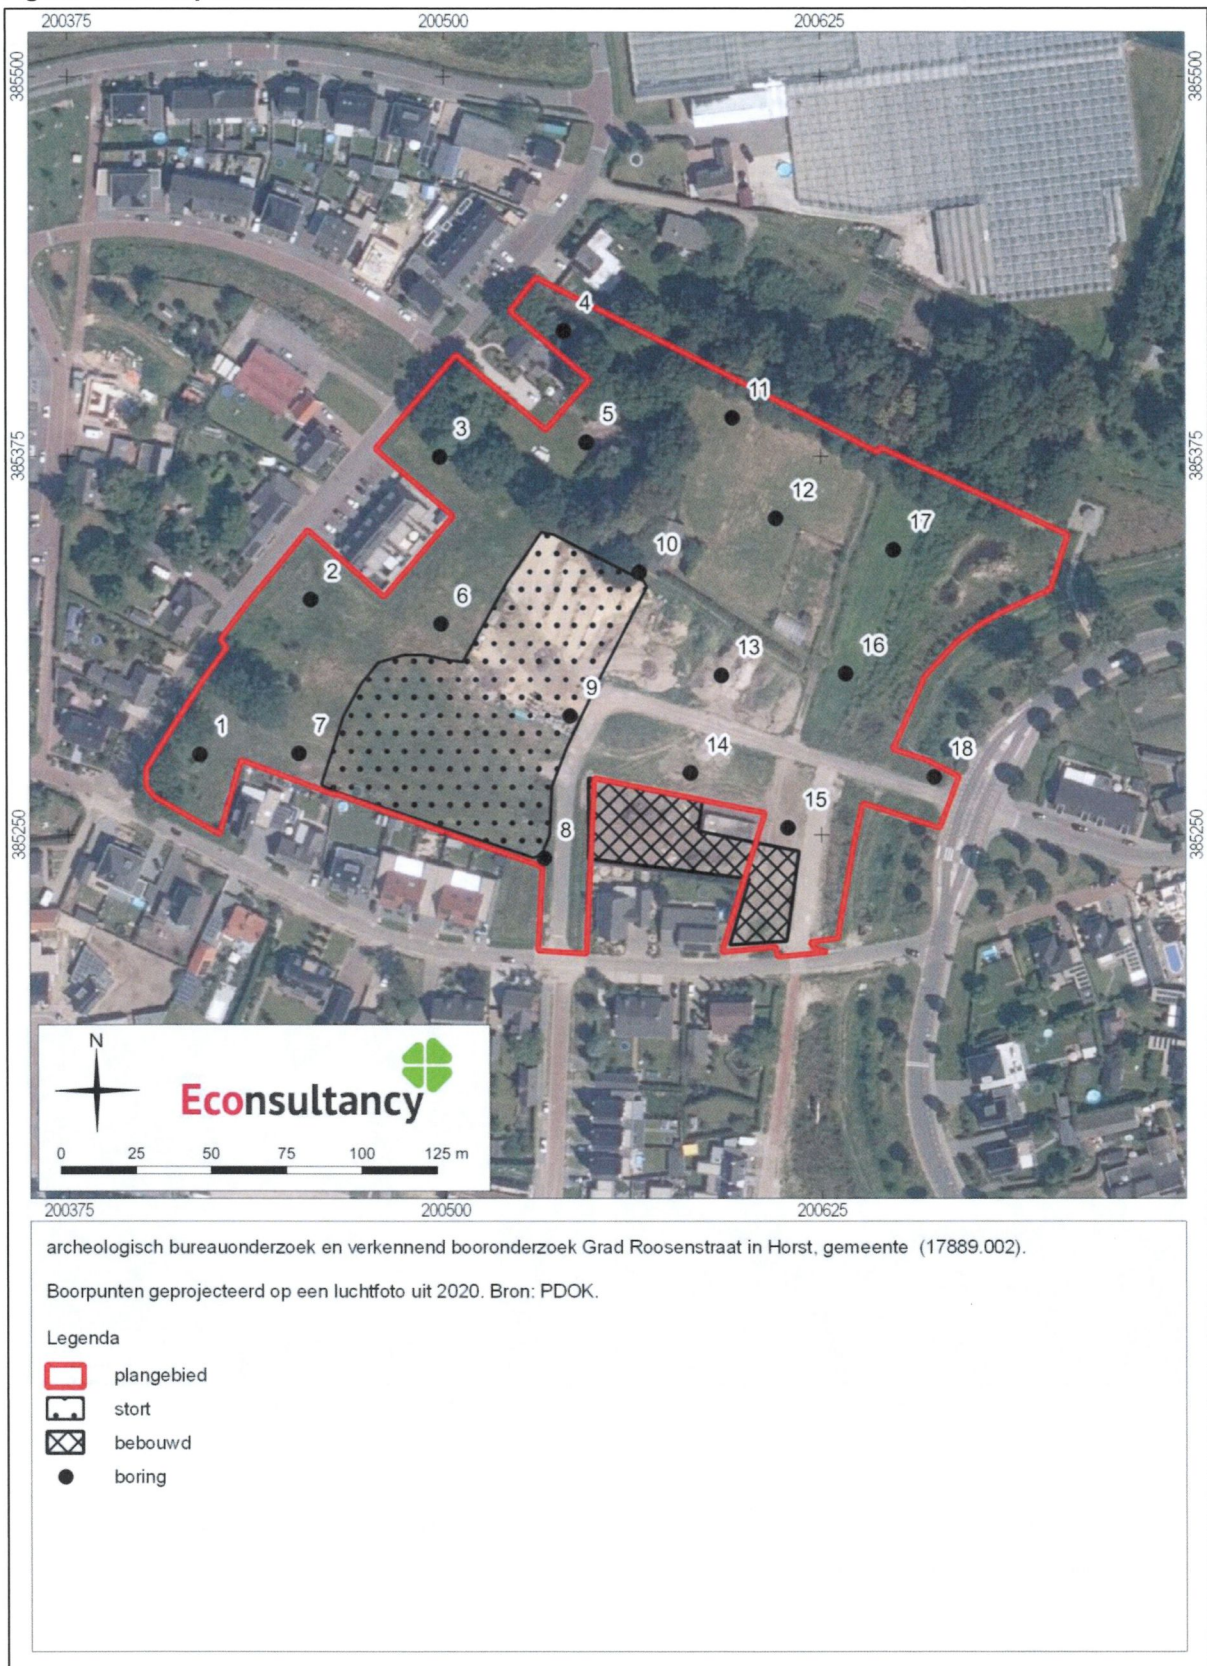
200375 200500 200625

385500 385500

385375 385375

385250 385250

4

11

5

3

12

17

10

2

6

13

16

9

1

7

14

18

15

8

N

Econsultancy

0 25 50 75 100 125 m

200375 200500 200625

archeologisch bureauonderzoek en verkennend booronderzoek Grad Roosenstraat in Horst, gemeente (17889.002).

Boorpunten geprojecteerd op een luchtfoto uit 2020. Bron: PDOK.

Legenda

plangebied

stort

bebouwd

boring